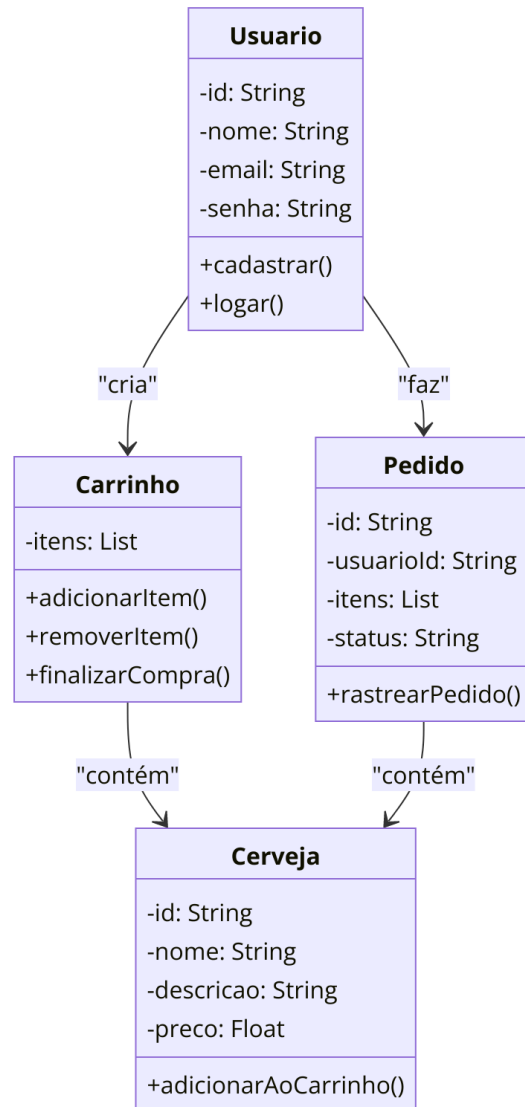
Usuario

-id: String
-nome: String
-email: String
-senha: String

+cadastrar()
+logar()

"cria"

"faz"

Carrinho

-itens: List

+adicionarItem()
+removerItem()
+finalizarCompra()

Pedido

-id: String
-usuarioId: String
-itens: List
-status: String

+rastrearPedido()

"contém"

"contém"

Cerveja

-id: String
-nome: String
-descricao: String
-preco: Float

+adicionarAoCarrinho()